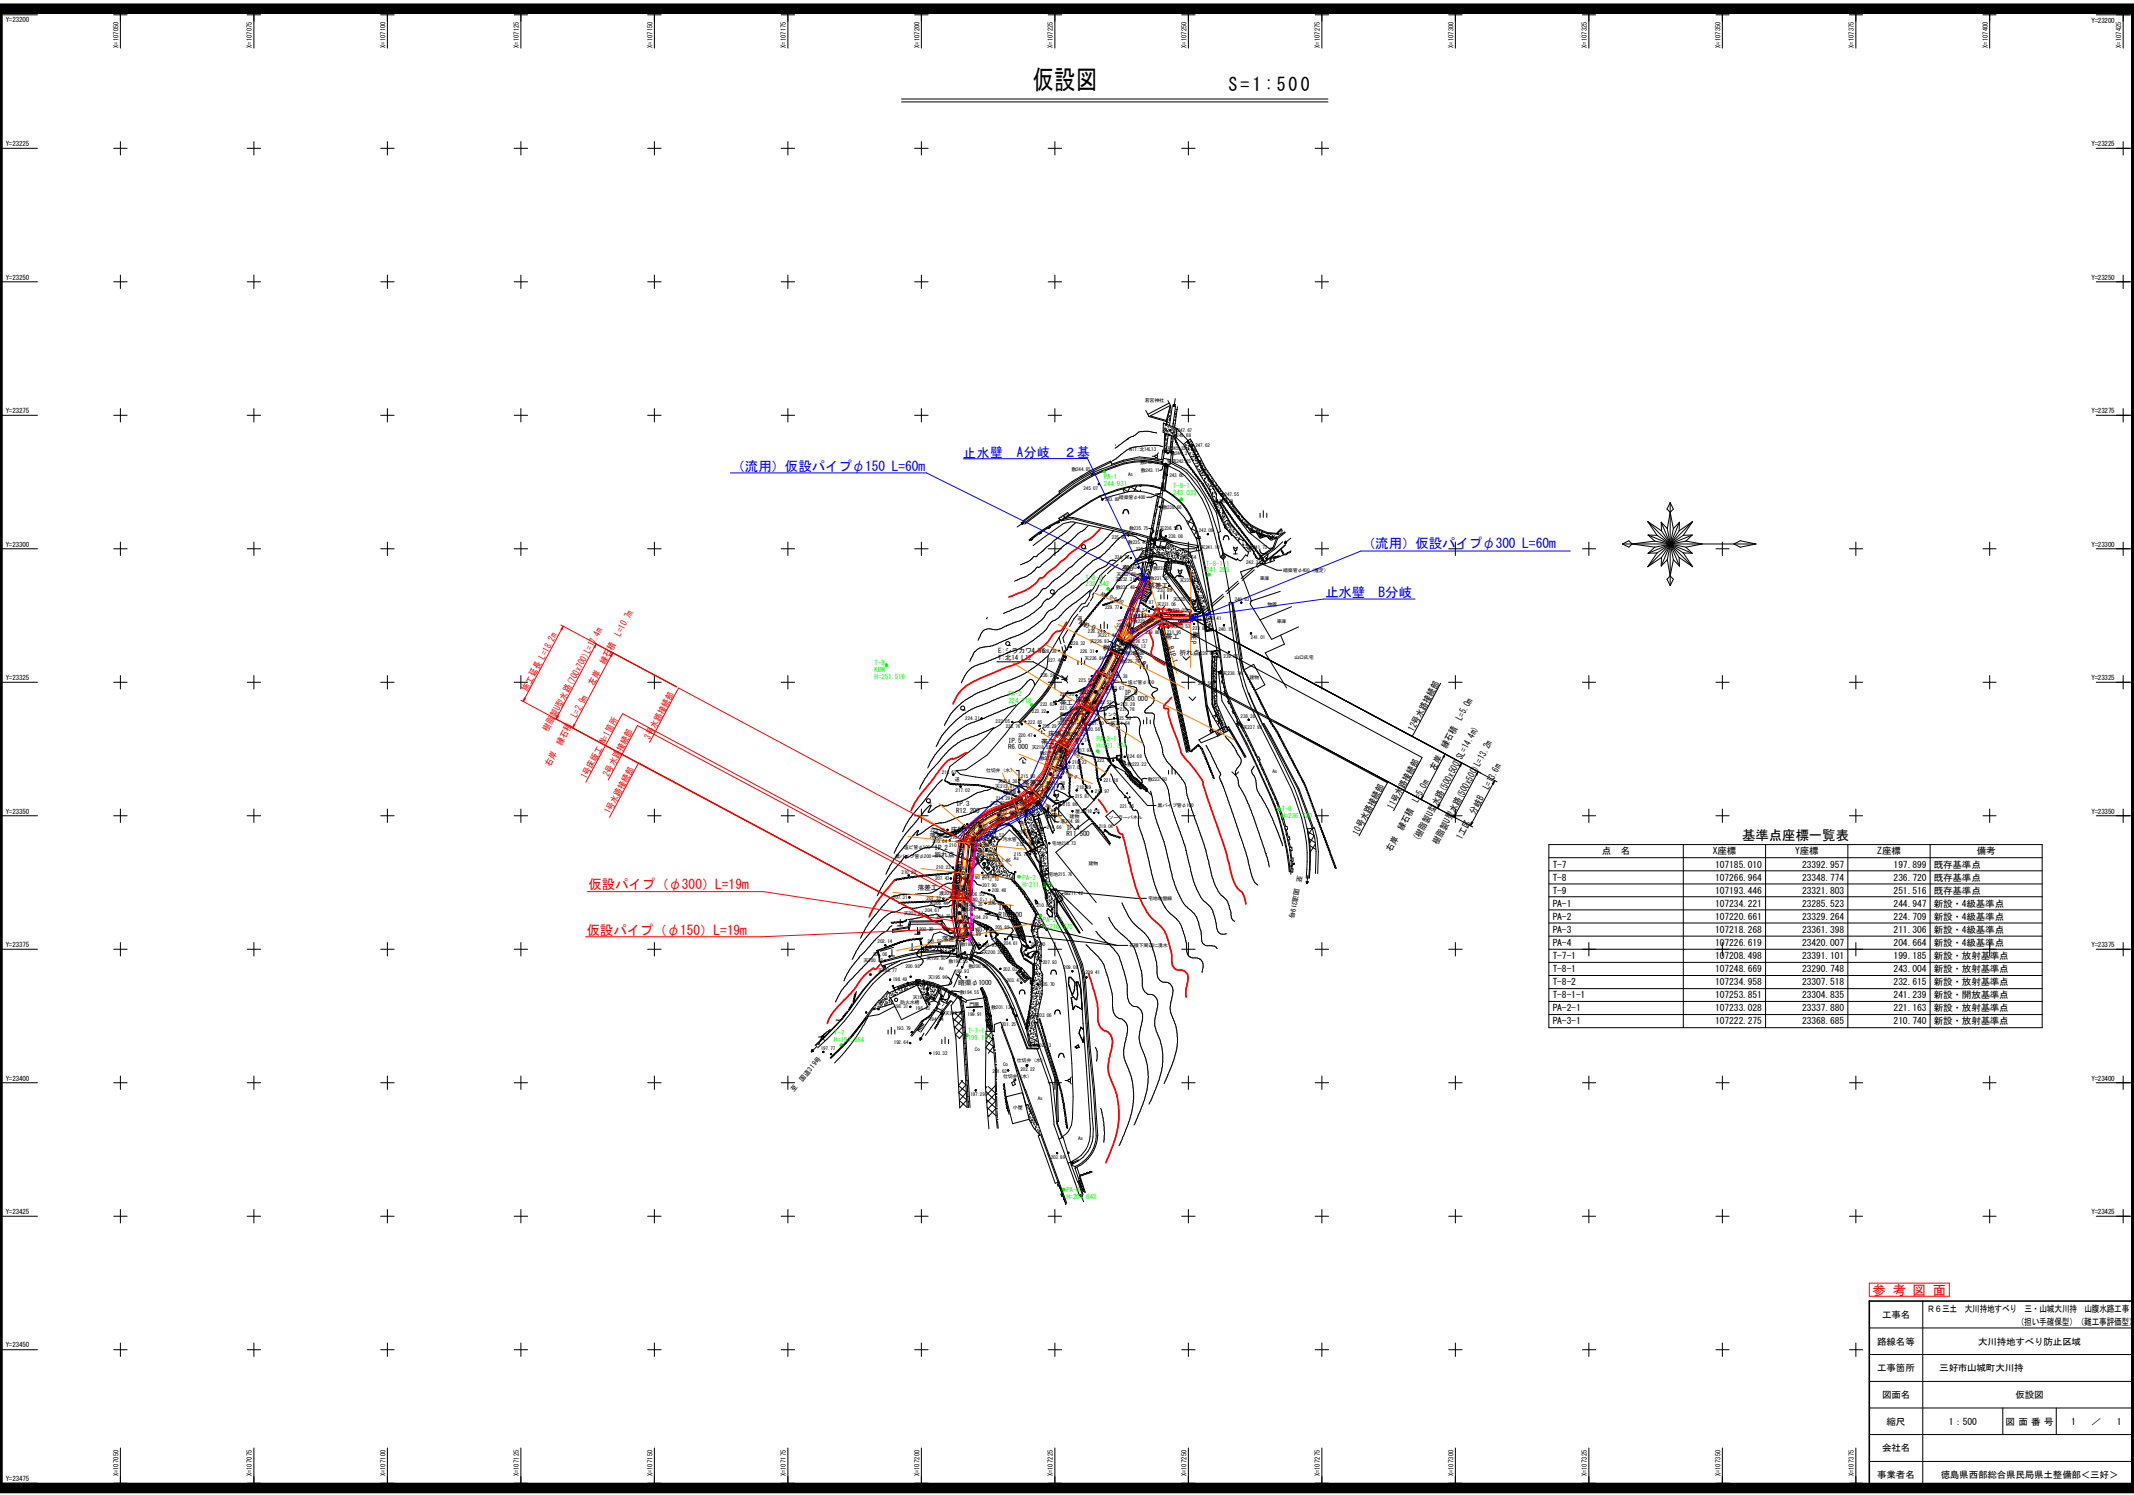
仮設図　S=1:500

(流用) 仮設パイプφ150 L=60m

止水壁　A分岐　2基

(流用) 仮設パイプφ300 L=60m

止水壁　B分岐

仮設パイプ (φ300) L=19m

仮設パイプ (φ150) L=19m

基準点座標一覧表

| 点名 | X座標 | Y座標 | Z座標 | 備考 |
|---|---|---|---|---|
| T-7 | 107185.010 | 23392.957 | 197.899 | 既存基準点 |
| T-8 | 107266.964 | 23348.774 | 236.720 | 既存基準点 |
| T-9 | 107193.446 | 23321.803 | 251.516 | 既存基準点 |
| PA-1 | 107234.221 | 23285.523 | 244.947 | 新設・4級基準点 |
| PA-2 | 107220.661 | 23329.264 | 224.709 | 新設・4級基準点 |
| PA-3 | 107218.268 | 23361.398 | 211.306 | 新設・4級基準点 |
| PA-4 | 107226.619 | 23420.007 | 204.664 | 新設・4級基準点 |
| T-7-1 | 107208.498 | 23391.101 | 199.185 | 新設・放射基準点 |
| T-8-1 | 107248.669 | 23290.748 | 243.004 | 新設・放射基準点 |
| T-8-2 | 107234.958 | 23307.518 | 232.615 | 新設・放射基準点 |
| T-8-1-1 | 107253.851 | 23304.835 | 241.239 | 新設・開放基準点 |
| PA-2-1 | 107233.028 | 23337.880 | 221.163 | 新設・放射基準点 |
| PA-3-1 | 107222.275 | 23368.685 | 210.740 | 新設・放射基準点 |

参考図面

| 工事名 | R6三土　大川持地すべり　三・山城大川持　山腹水路工事 (担い手確保型) (週工事評価型) |
|---|---|
| 路線名等 | 大川持地すべり防止区域 |
| 工事箇所 | 三好市山城町大川持 |
| 図面名 | 仮設図 |
| 縮尺 | 1:500　図面番号　1 ／ 1 |
| 会社名 | |
| 事業者名 | 徳島県西部総合県民局県土整備部<三好> |